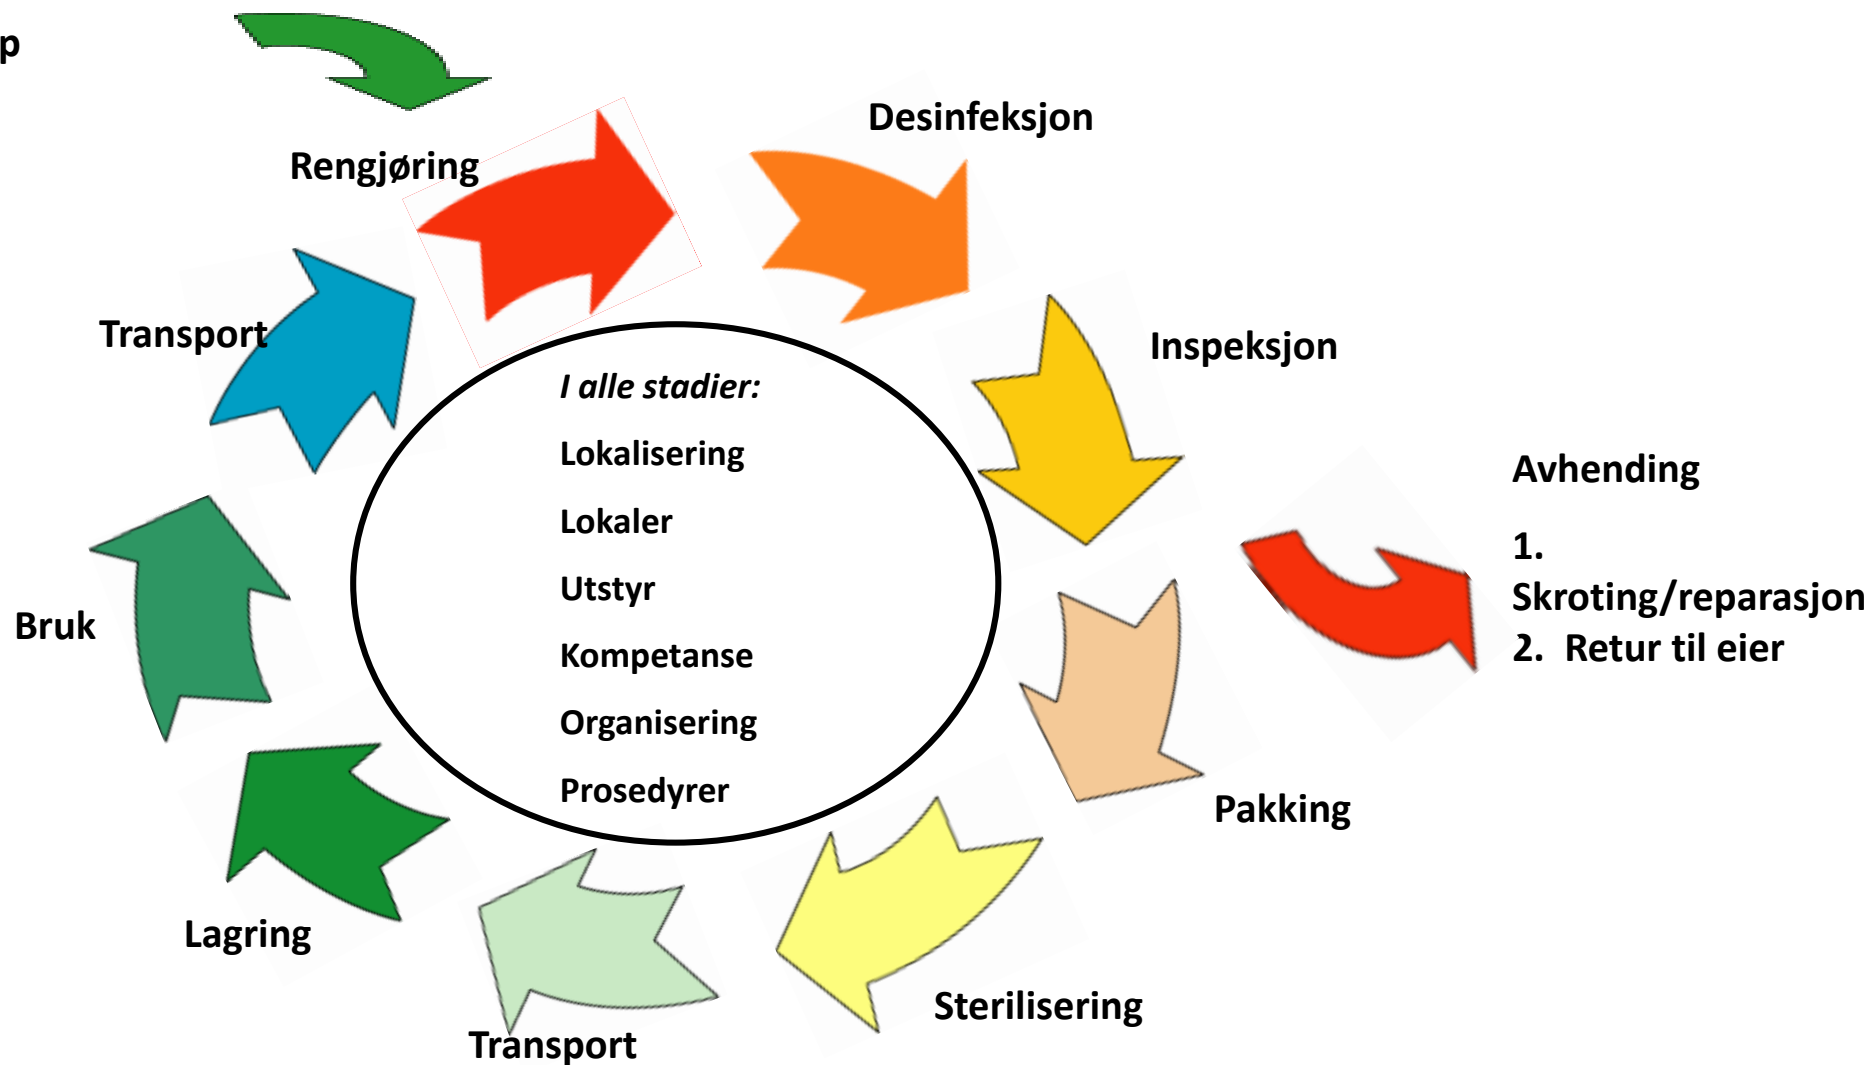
p

Rengjøring

Desinfeksjon

Inspeksjon

Avhending

1. Skroting/reparasjon
2. Retur til eier

Pakking

Sterilisering

Transport

Lagring

Bruk

Transport

*I alle stadier:*

Lokalisering

Lokaler

Utstyr

Kompetanse

Organisering

Prosedyrer